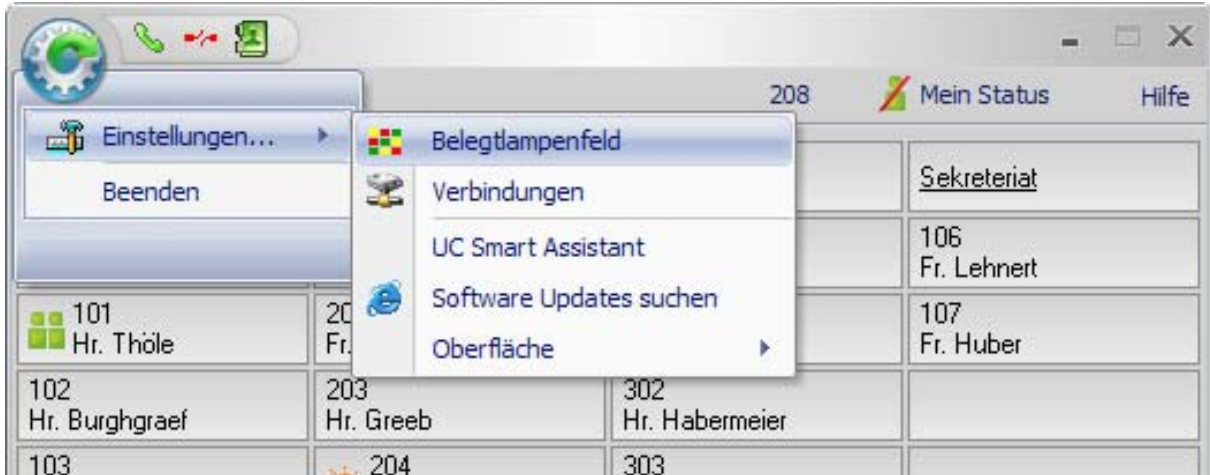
208
Mein Status
Hilfe

Einstellungen...
Beenden

Belegtlampenfeld
Verbindungen
UC Smart Assistant
Software Updates suchen
Oberfläche

Sekreteriat

106
Fr. Lehnert

101
Hr. Thöle

20
Fr.

107
Fr. Huber

102
Hr. Burghgraef

203
Hr. Greeb

302
Hr. Habermeier

103

204

303